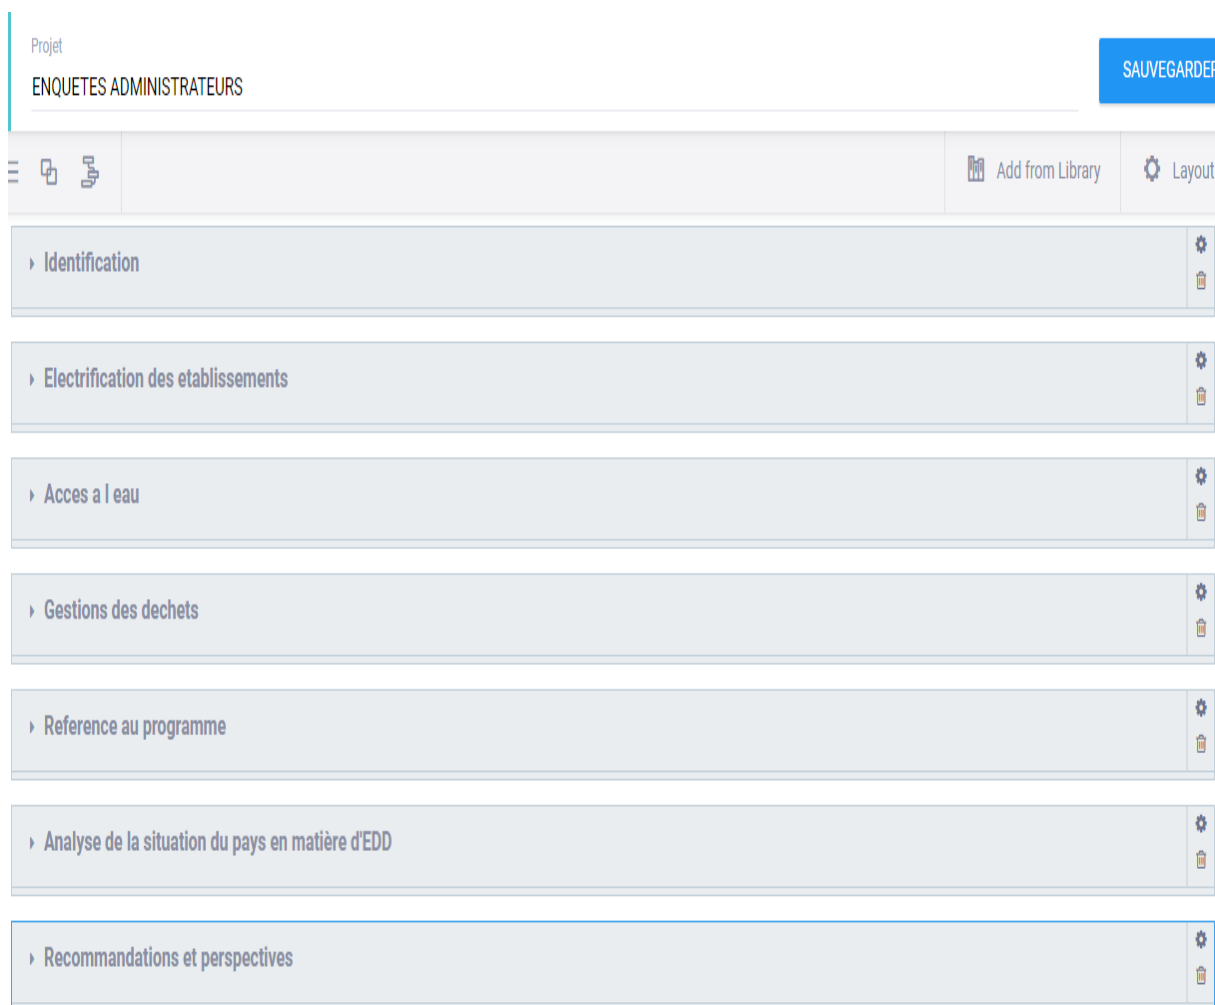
Projet
ENQUETES ADMINISTRATEURS

SAUVEGARDER

Add from Library

Layout

Identification

Electrification des etablissements

Acces a l eau

Gestions des dechets

Reference au programme

Analyse de la situation du pays en matière d'EDD

Recommandations et perspectives